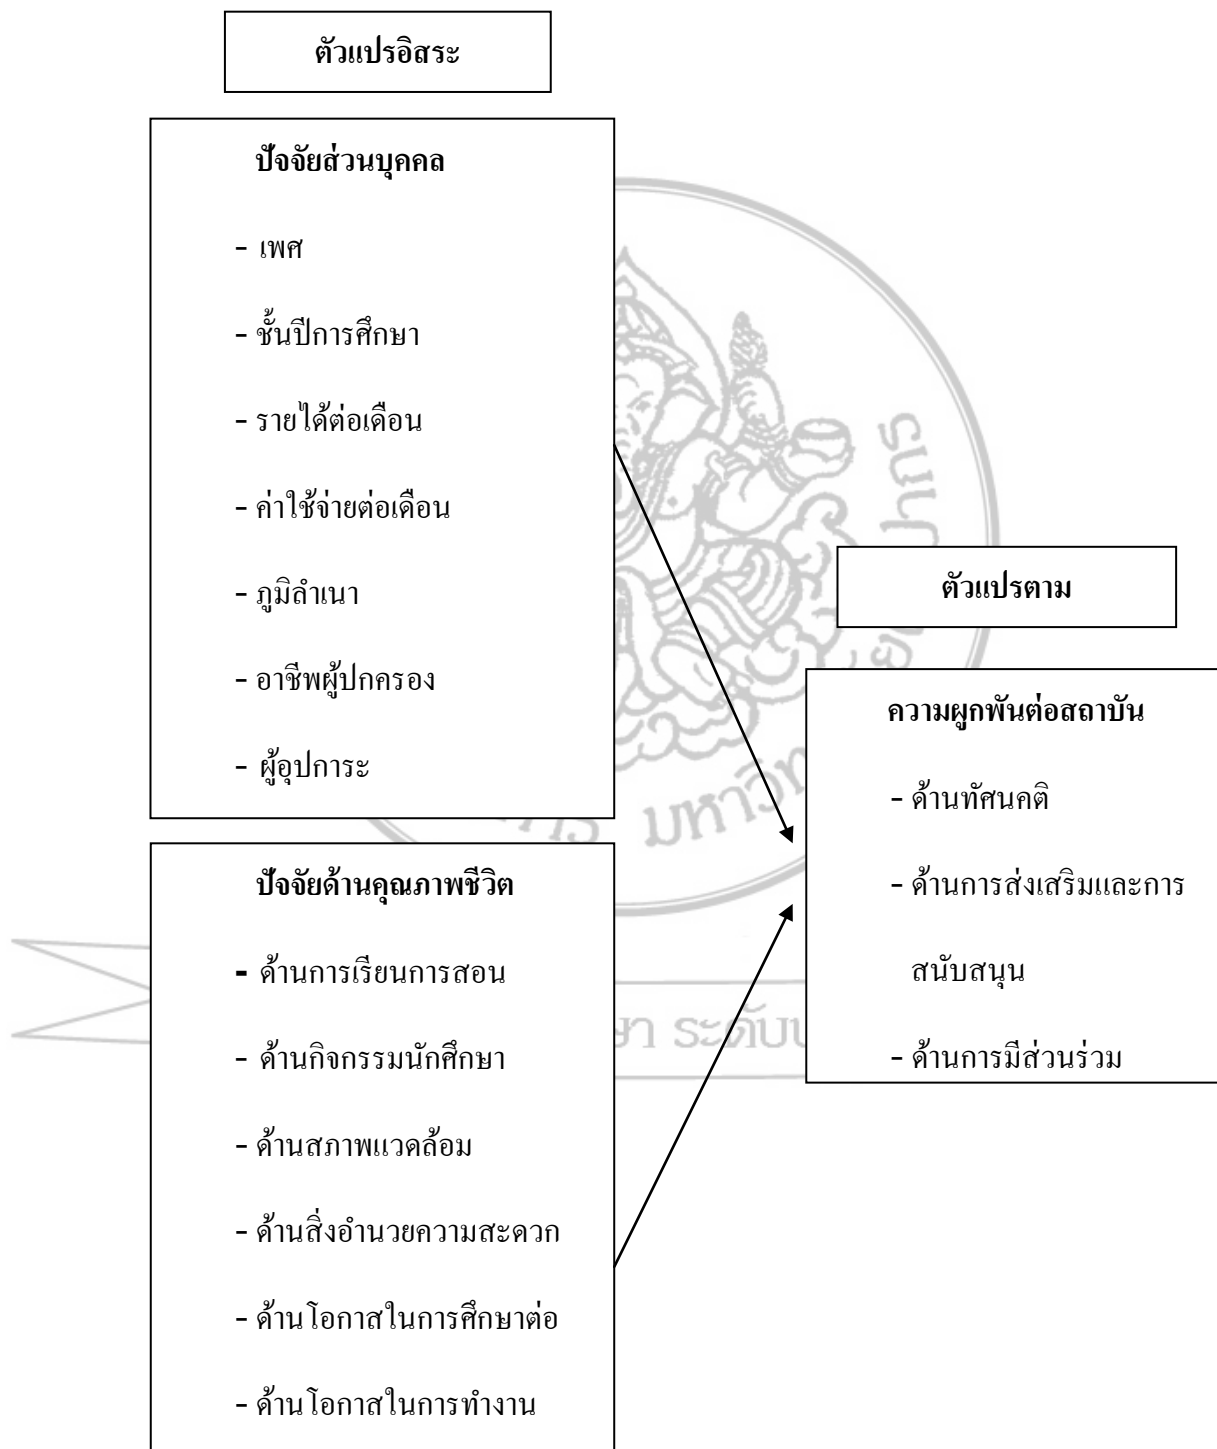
ตัวแปรอิสระ

ปัจจัยส่วนบุคคล

- เพศ

- ชั้นปีการศึกษา

- รายได้ต่อเดือน

- ค่าใช้จ่ายต่อเดือน

- ภูมิลำเนา

- อาชีพผู้ปกครอง

- ผู้อุปการะ

ปัจจัยด้านคุณภาพชีวิต

- ด้านการเรียนการสอน

- ด้านกิจกรรมนักศึกษา

- ด้านสภาพแวดล้อม

- ด้านสิ่งอำนวยความสะดวก

- ด้านโอกาสในการศึกษาต่อ

- ด้านโอกาสในการทำงาน

ตัวแปรตาม

ความผูกพันต่อสถาบัน

- ด้านทัศนคติ

- ด้านการส่งเสริมและการสนับสนุน

- ด้านการมีส่วนร่วม